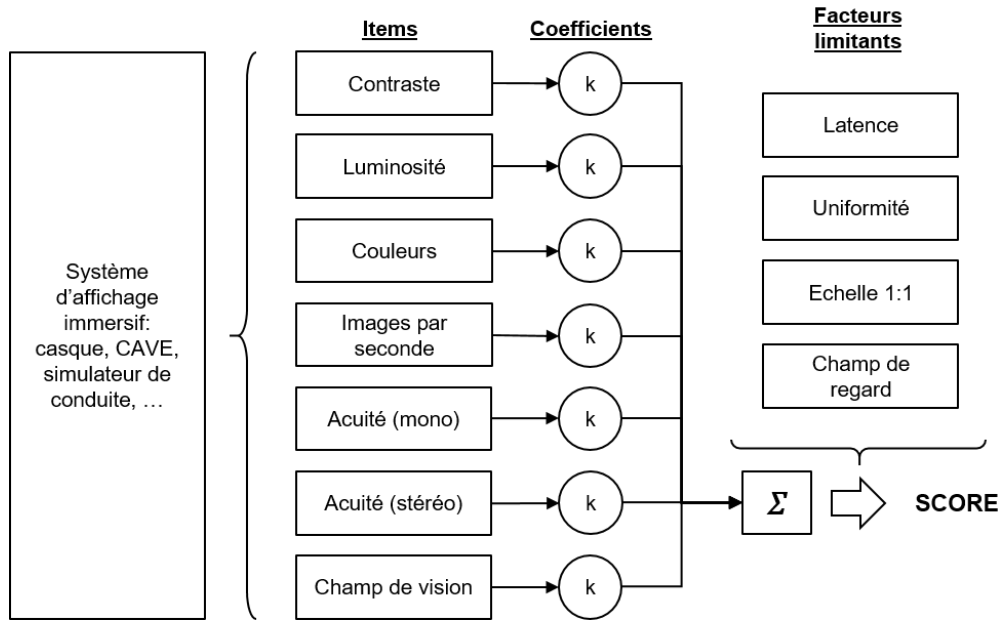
Système d'affichage immersif: casque, CAVE, simulateur de conduite, …

Items

Contraste

Luminosité

Couleurs

Images par seconde

Acuité (mono)

Acuité (stéréo)

Champ de vision

Coefficients

k

k

k

k

k

k

k

Facteurs limitants

Latence

Uniformité

Echelle 1:1

Champ de regard

$\Sigma$

SCORE